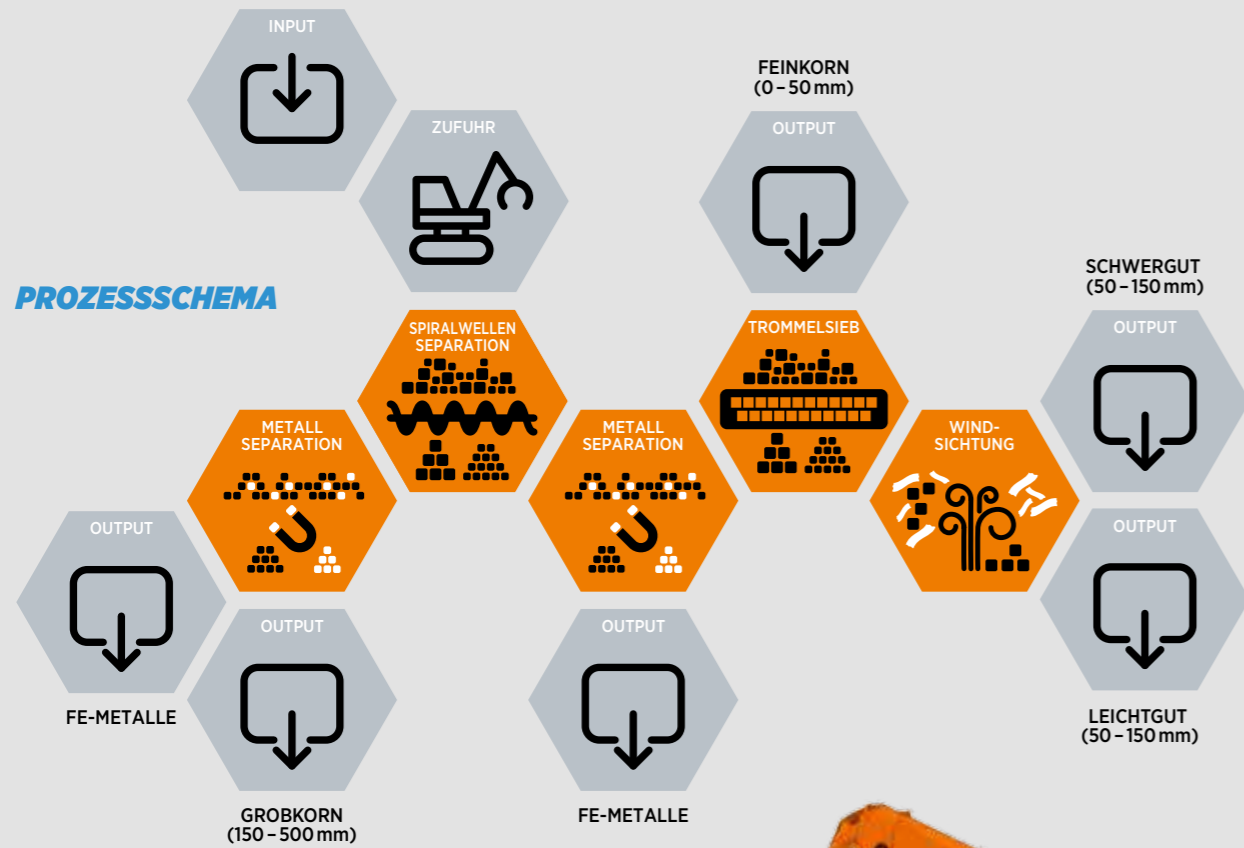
INPUT

ZUFUHR

PROZESSSCHEMA

FEINKORN
(0 – 50 mm)

OUTPUT

SCHWERGUT
(50 – 150 mm)

OUTPUT

SPIRALWELLEN SEPARATION

TROMMELSIEB

METALL SEPARATION

METALL SEPARATION

WIND-SICHTUNG

OUTPUT

OUTPUT

OUTPUT

OUTPUT

FE-METALLE

GROBKORN
(150 – 500 mm)

FE-METALLE

LEICHTGUT
(50 – 150 mm)